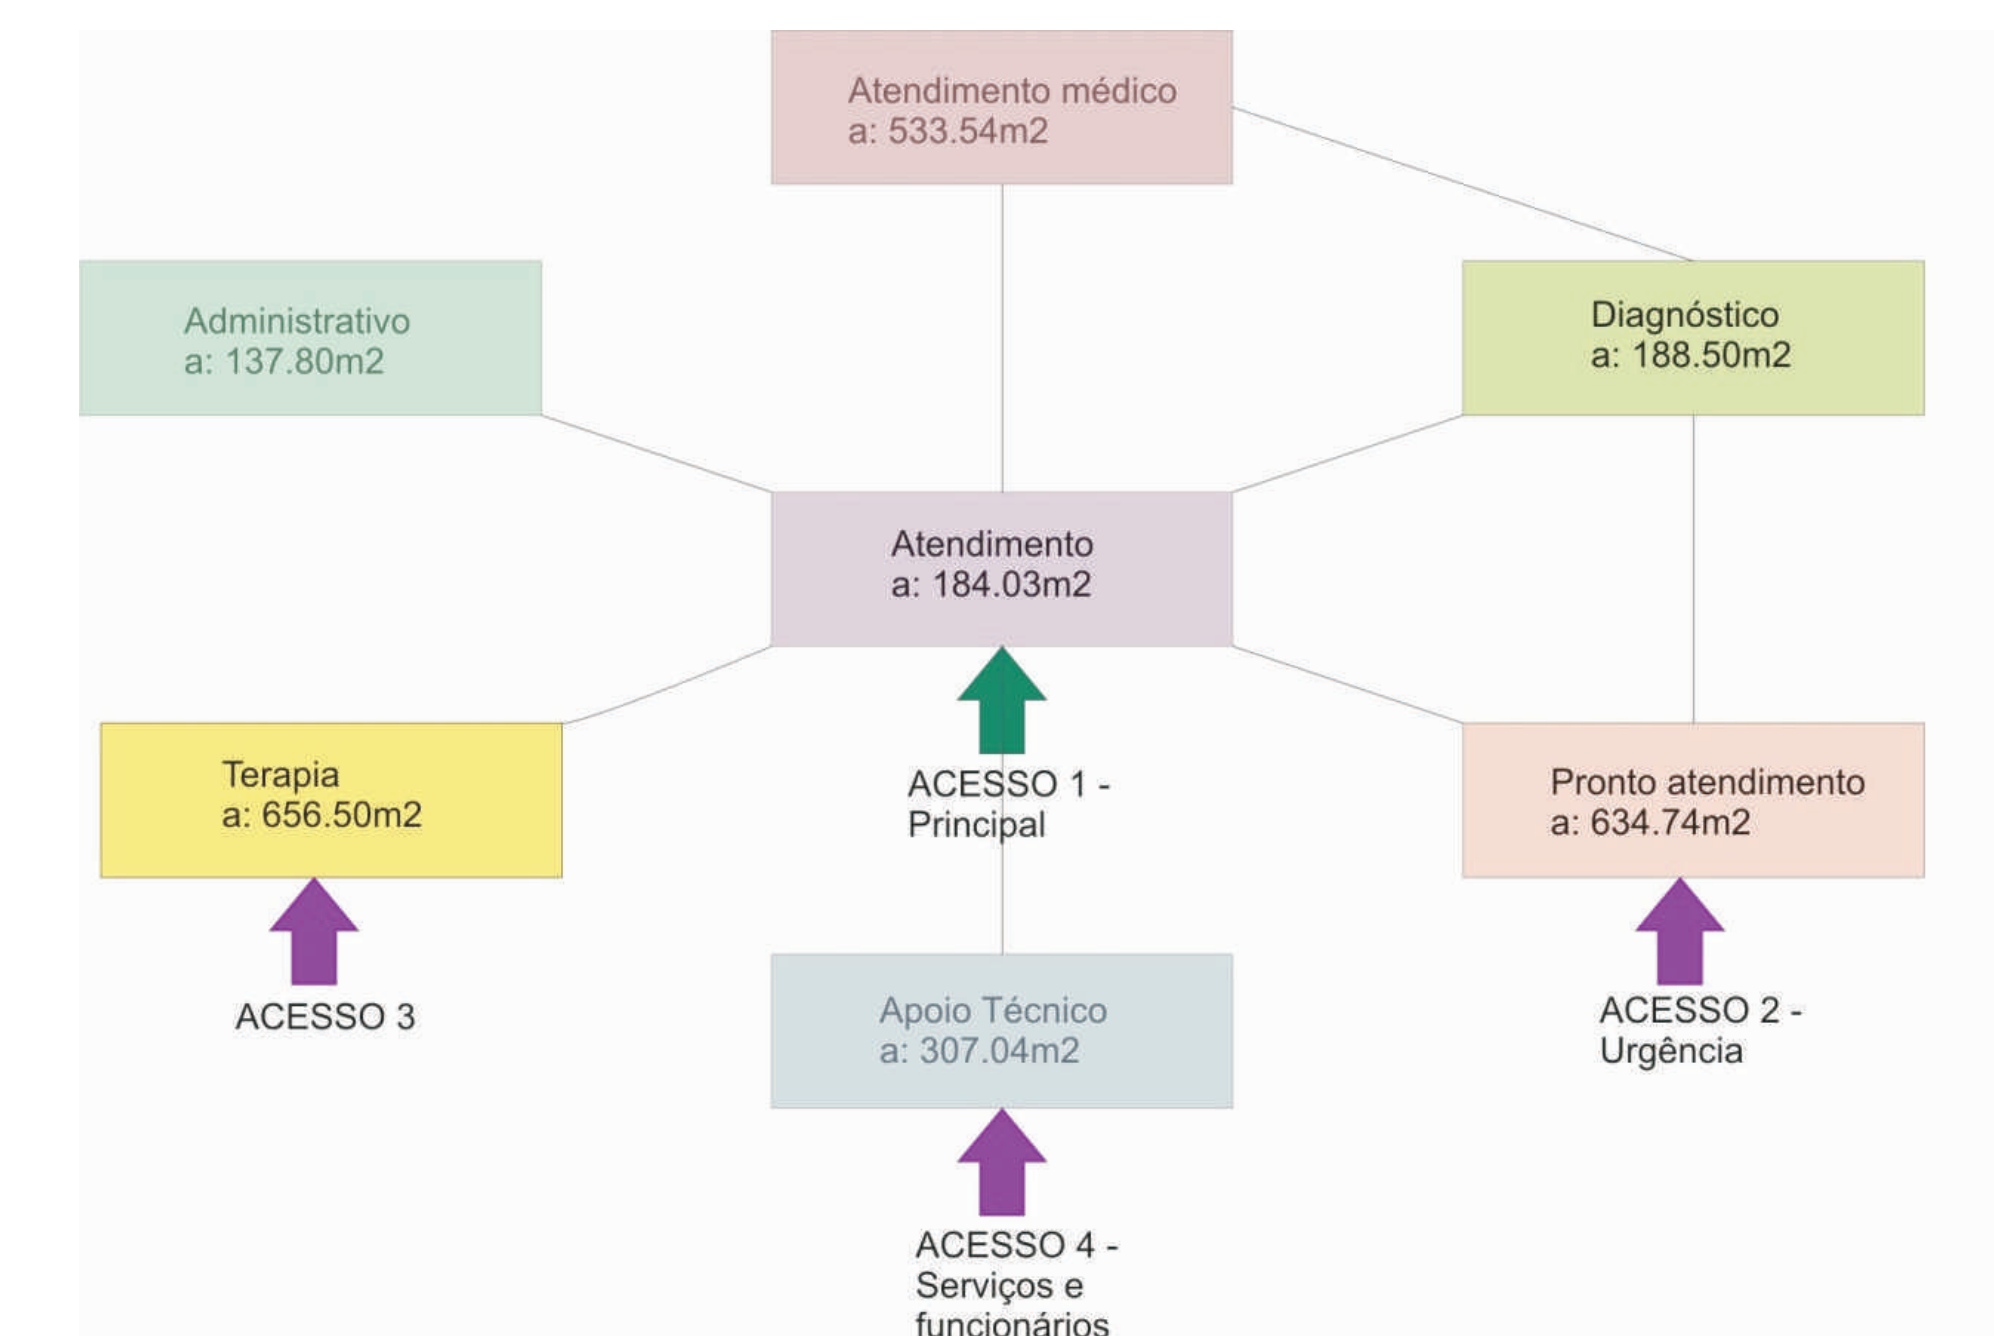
Atendimento médico
a: 533.54m2

Administrativo
a: 137.80m2

Diagnóstico
a: 188.50m2

Atendimento
a: 184.03m2

Terapia
a: 656.50m2

ACESSO 1 - Principal

Pronto atendimento
a: 634.74m2

ACESSO 3

Apoio Técnico
a: 307.04m2

ACESSO 2 - Urgência

ACESSO 4 - Serviços e funcionários